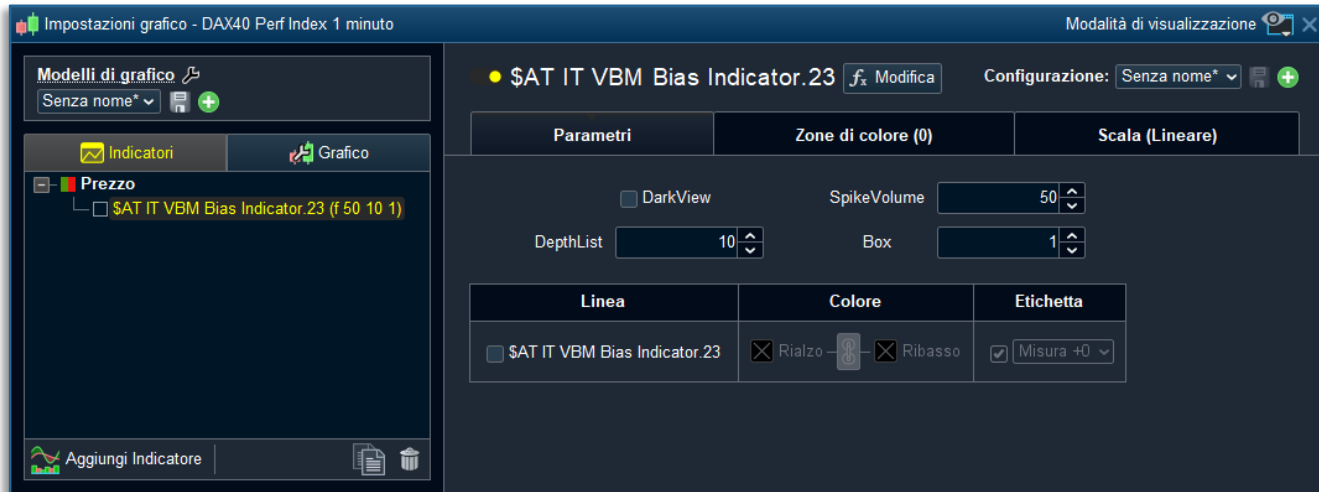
Impostazioni grafico - DAX40 Perf Index 1 minuto

Modalità di visualizzazione

Modelli di grafico

Senza nome*

Indicatori

Grafico

Prezzo

$AT IT VBM Bias Indicator.23 (f 50 10 1)

Aggiungi Indicatore

$AT IT VBM Bias Indicator.23

Modifica

Configurazione: Senza nome*

| Parametri | Zone di colore (0) | Scala (Lineare) |
|---|---|---|

DarkView

SpikeVolume 50

DepthList 10

Box 1

| Linea | Colore | Etichetta |
|---|---|---|
| $AT IT VBM Bias Indicator.23 | Rialzo Ribasso | Misura +0 |